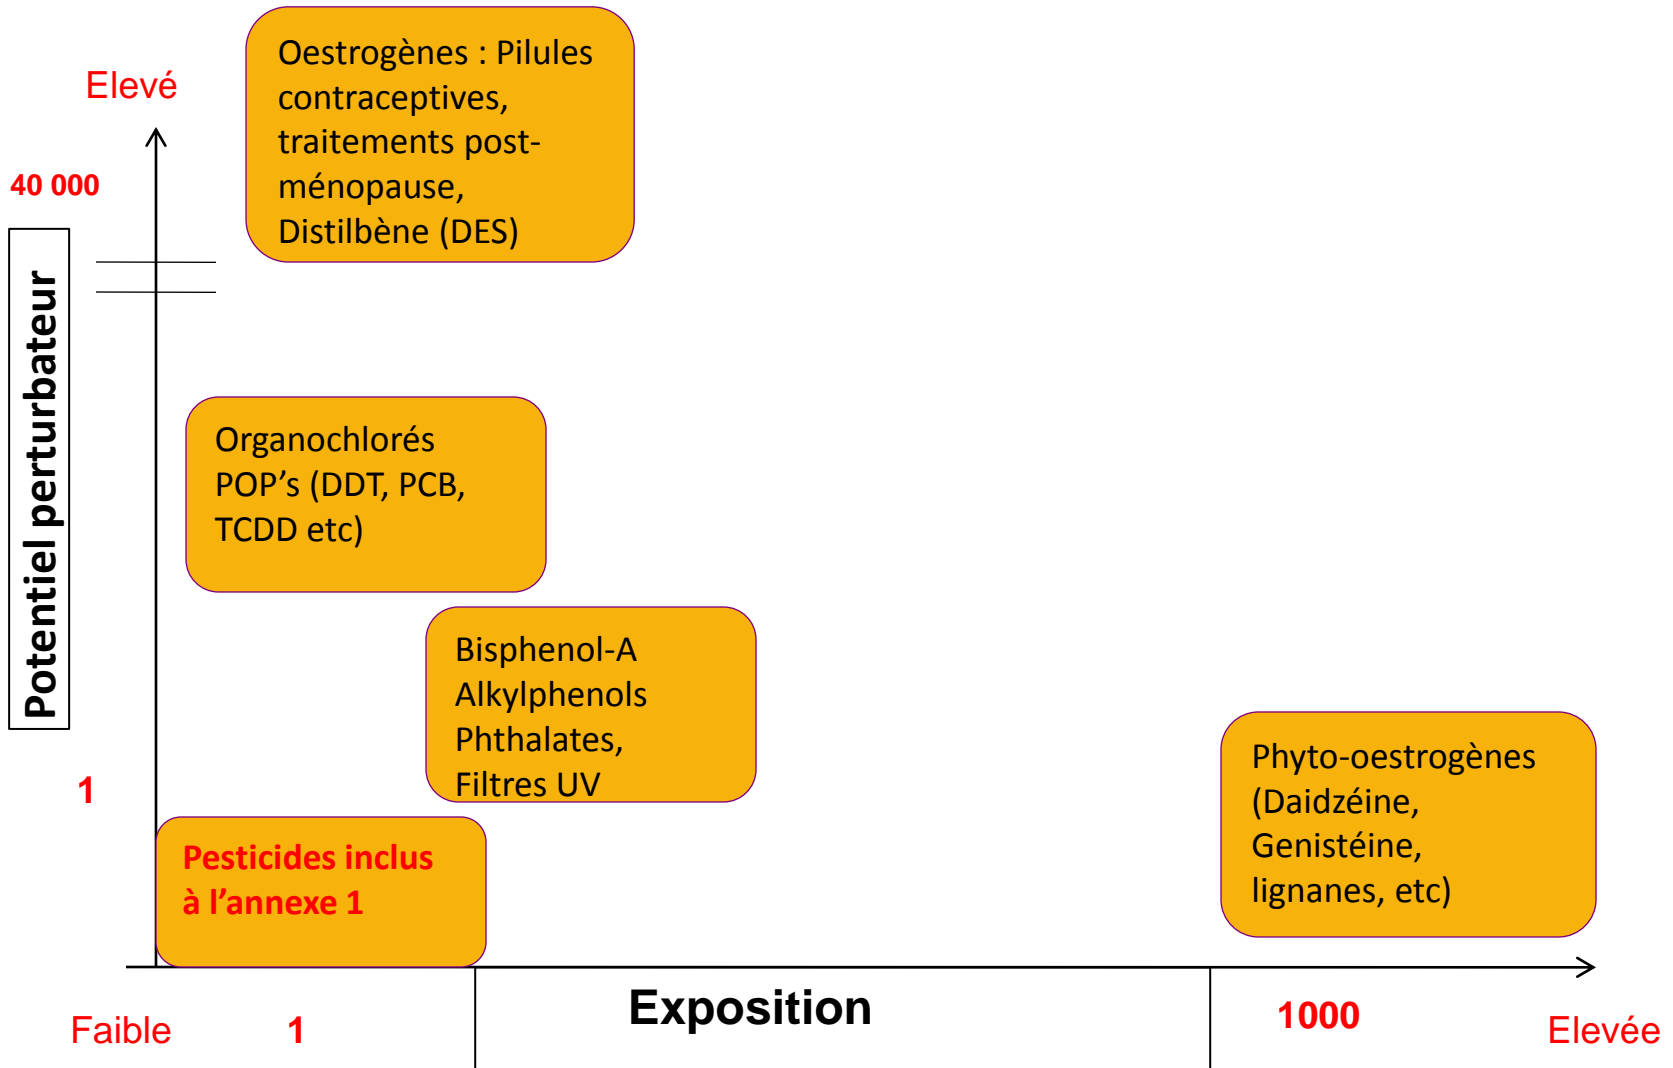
Elevé

40 000

Potentiel perturbateur

Oestrogènes : Pilules contraceptives, traitements post-ménopause, Distilbène (DES)

Organochlorés POP’s (DDT, PCB, TCDD etc)

Bisphenol-A
Alkylphenols
Phthalates,
Filtres UV

1

Pesticides inclus à l’annexe 1

Phyto-oestrogènes (Daidzéine, Genistéine, lignanes, etc)

Faible 1 Exposition 1000 Elevée